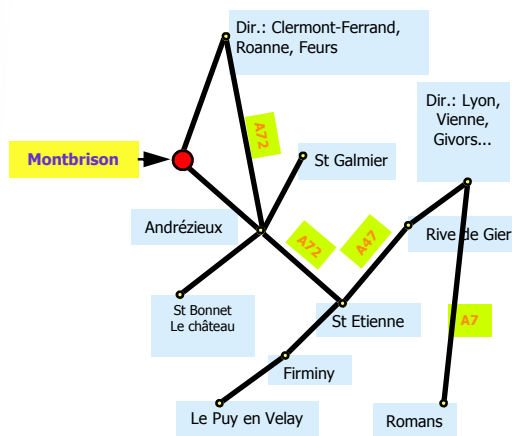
Dir.: Clermont-Ferrand, Roanne, Feurs

Dir.: Lyon, Vienne, Givors...

Montbrison

A72

St Galmier

Andrézieux

A72

A47

Rive de Gier

St Bonnet Le château

St Etienne

A7

Firminy

Le Puy en Velay

Romans